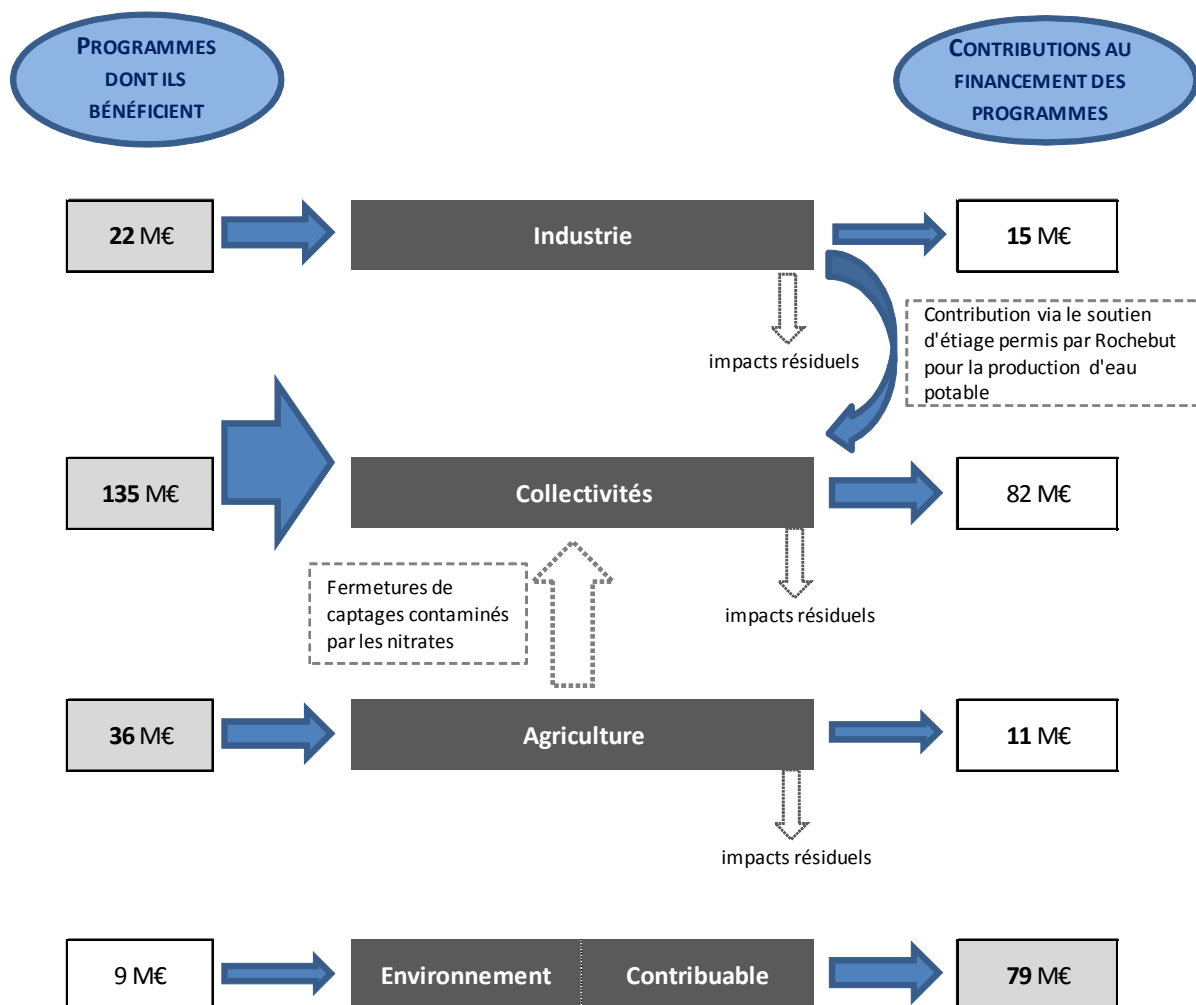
PROGRAMMES DONT ILS BÉNÉFICIENT

CONTRIBUTIONS AU FINANCEMENT DES PROGRAMMES

22 M€

Industrie

15 M€

impacts résiduels

Contribution via le soutien d'étiage permis par Rochebut pour la production d'eau potable

135 M€

Collectivités

82 M€

Fermetures de captages contaminés par les nitrates

impacts résiduels

36 M€

Agriculture

11 M€

impacts résiduels

9 M€

Environnement

Contribuable

79 M€